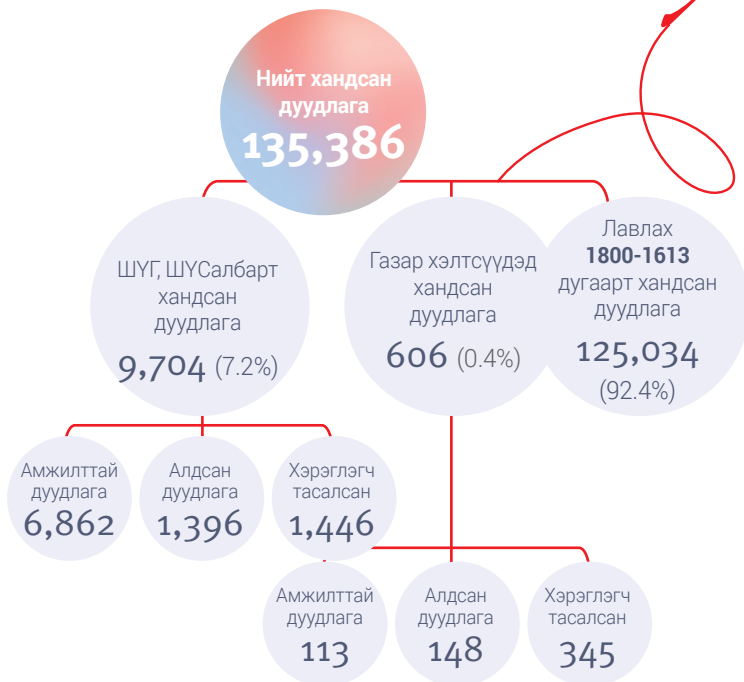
Нийт хандсан дуудлага
135,386

ШУГ, ШУСалбарт хандсан дуудлага
9,704 (7.2%)

Газар хэлтсүүдэд хандсан дуудлага
606 (0.4%)

Лавлах
1800-1613
дугаарт хандсан дуудлага
125,034
(92.4%)

Амжилттай дуудлага
6,862

Алдсан дуудлага
1,396

Хэрэглэгч тасалсан
1,446

Амжилттай дуудлага
113

Алдсан дуудлага
148

Хэрэглэгч тасалсан
345